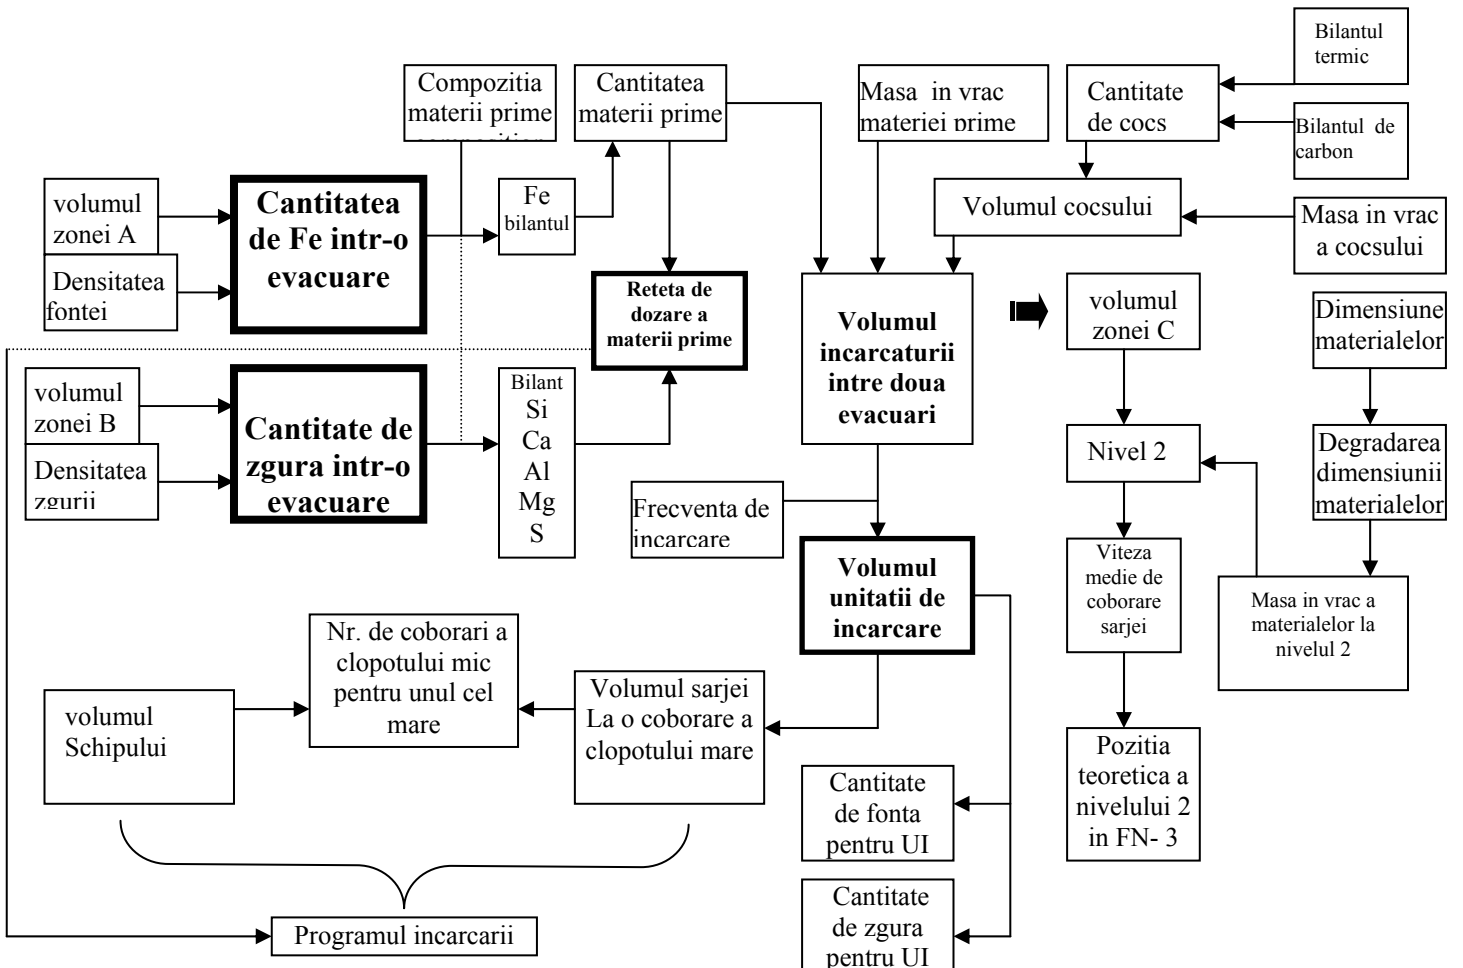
Bilantul termic

Compozitia materii prime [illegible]

Cantitatea materii prime

Masa in vrac materiei prime

Cantitate de cocs

Bilantul de carbon

volumul zonei A

Densitatea fontei

Cantitatea de Fe intr-o evacuare

Fe bilantul

Volumul cocsului

Masa in vrac a cocsului

Reteta de dozare a materii prime

Volumul incarcaturii intre doua evacuari

volumul zonei C

Dimensiune materialelor

volumul zonei B

Densitatea zgurii

Cantitate de zgura intr-o evacuare

Bilant Si Ca Al Mg S

Nivel 2

Degradarea dimensiunii materialelor

Frecventa de incarcare

Volumul unitatii de incarcare

Viteza medie de coborare sarjei

Masa in vrac a materialelor la nivelul 2

Nr. de coborari a clopotului mic pentru unul cel mare

volumul Schipului

Volumul sarjei La o coborare a clopotului mare

Pozitia teoretica a nivelului 2 in FN- 3

Cantitate de fonta pentru UI

Cantitate de zgura pentru UI

Programul incarcarii